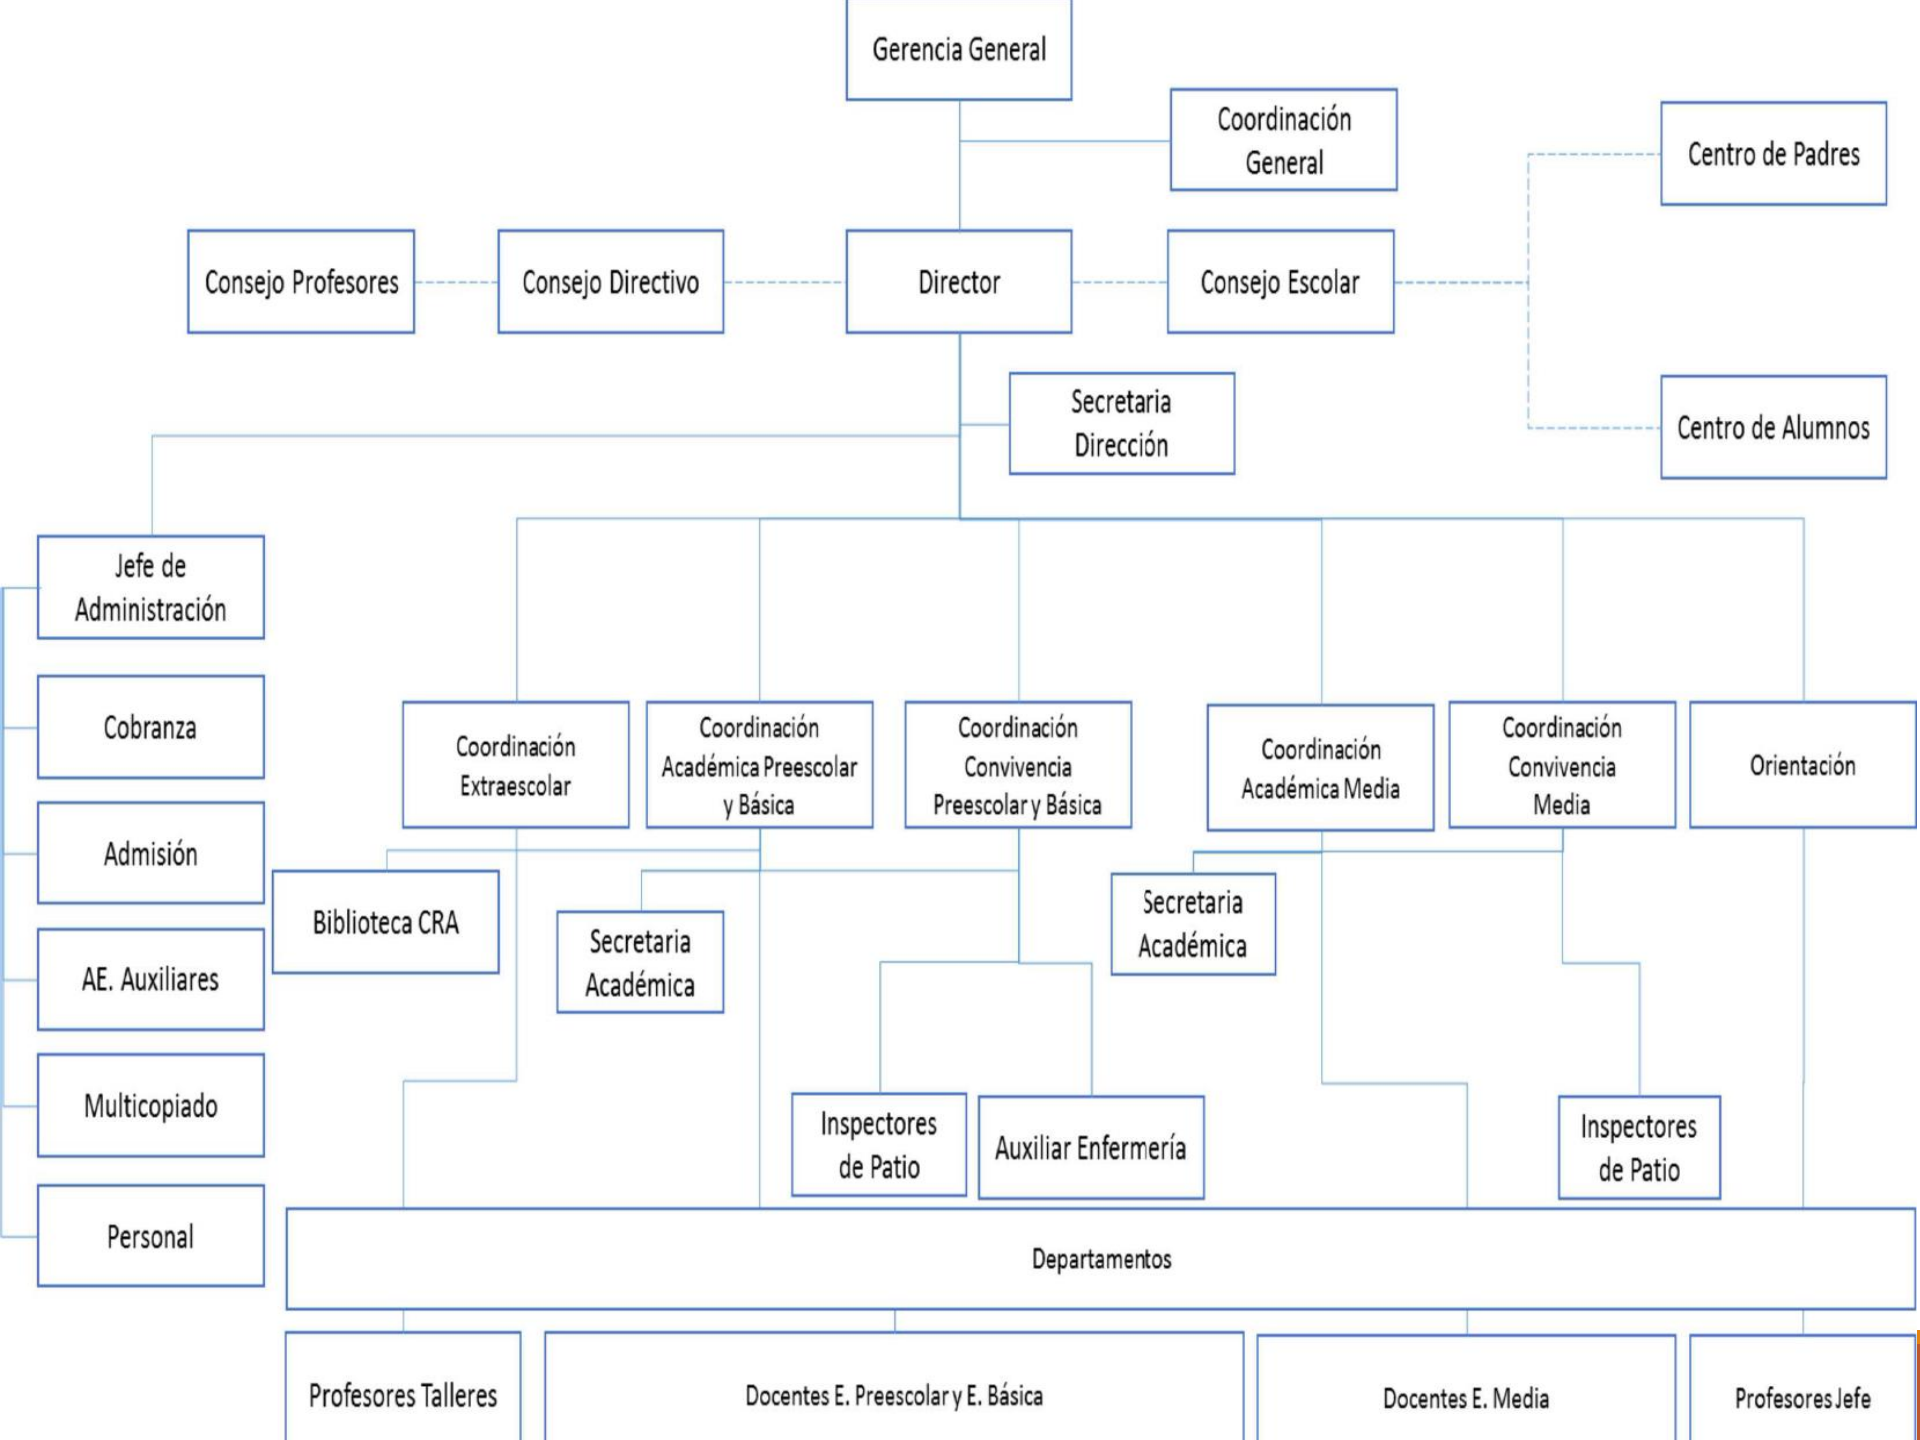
Gerencia General

Coordinación General

Centro de Padres

Consejo Profesores

Consejo Directivo

Director

Consejo Escolar

Secretaria Dirección

Centro de Alumnos

Jefe de Administración

Cobranza

Admisión

AE. Auxiliares

Multicopiado

Personal

Coordinación Extraescolar

Coordinación Académica Preescolar y Básica

Coordinación Convivencia Preescolar y Básica

Coordinación Académica Media

Coordinación Convivencia Media

Orientación

Biblioteca CRA

Secretaria Académica

Secretaria Académica

Inspectores de Patio

Auxiliar Enfermería

Inspectores de Patio

Departamentos

Profesores Talleres

Docentes E. Preescolar y E. Básica

Docentes E. Media

Profesores Jefe